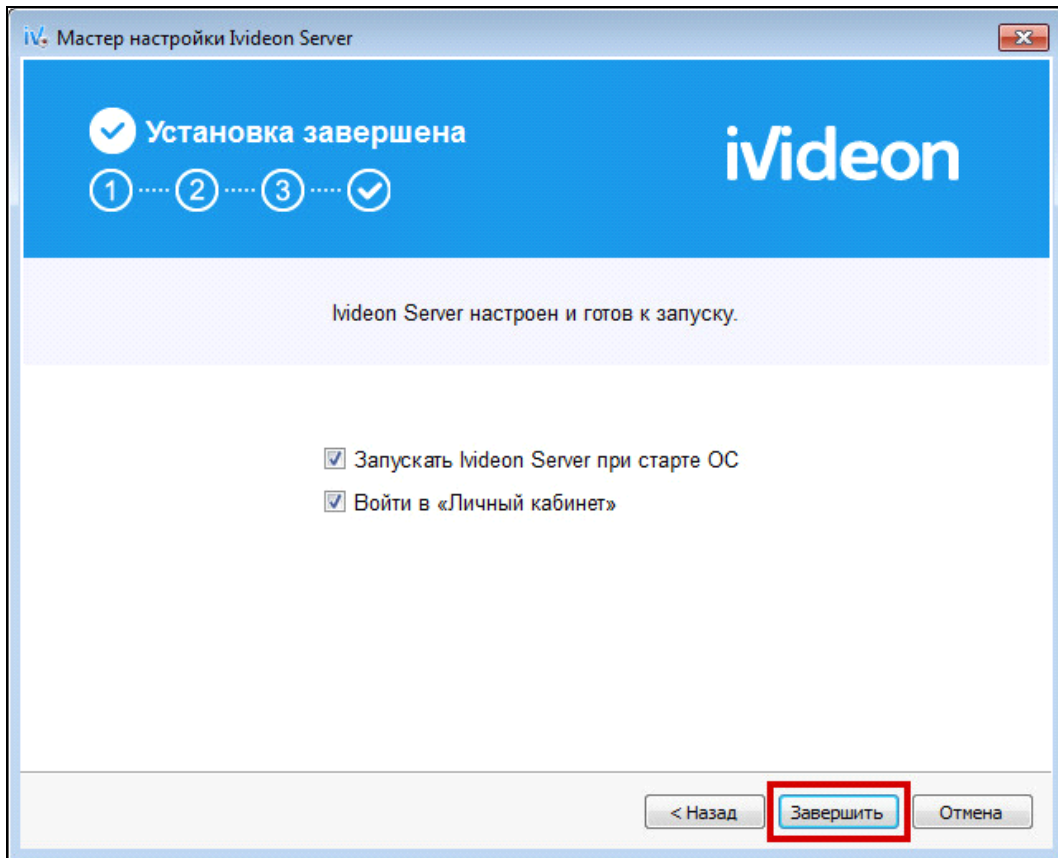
iV Мастер настройки Ivideon Server

Установка завершена

1 2 3

iVideon

Ivideon Server настроен и готов к запуску.

Запускать Ivideon Server при старте ОС

Войти в «Личный кабинет»

< Назад

Завершить

Отмена